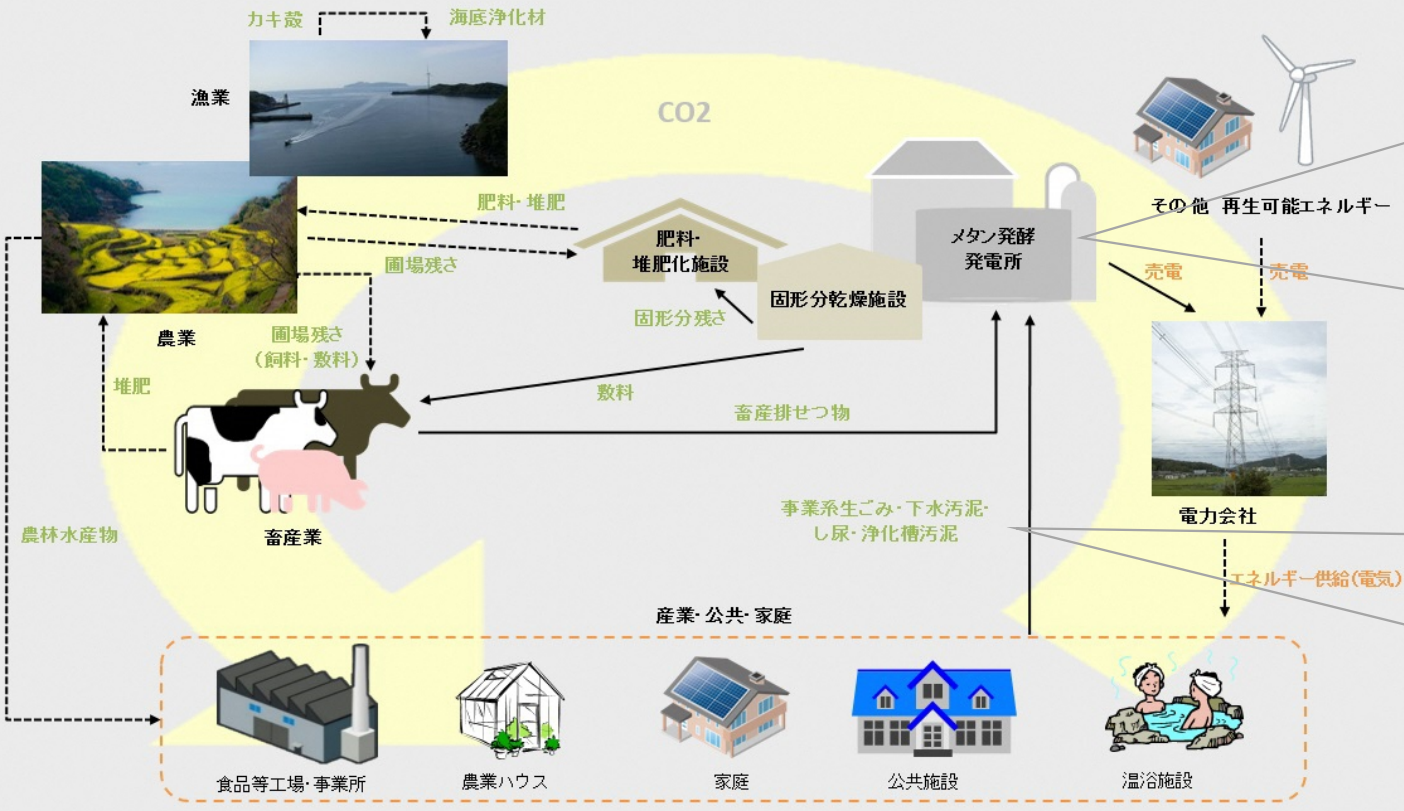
カキ殻

海底浄化材

漁業

CO2

その他 再生可能エネルギー

肥料・堆肥

肥料・堆肥化施設

メタン発酵発電所

圃場残さ

売電

売電

固形分乾燥施設

固形分残さ

農業

圃場残さ（飼料・敷料）

堆肥

敷料

畜産排せつ物

電力会社

畜産業

事業系生ごみ・下水汚泥・し尿・浄化槽汚泥

農林水産物

エネルギー供給（電気）

産業・公共・家庭

食品等工場・事業所

農業ハウス

家庭

公共施設

温浴施設